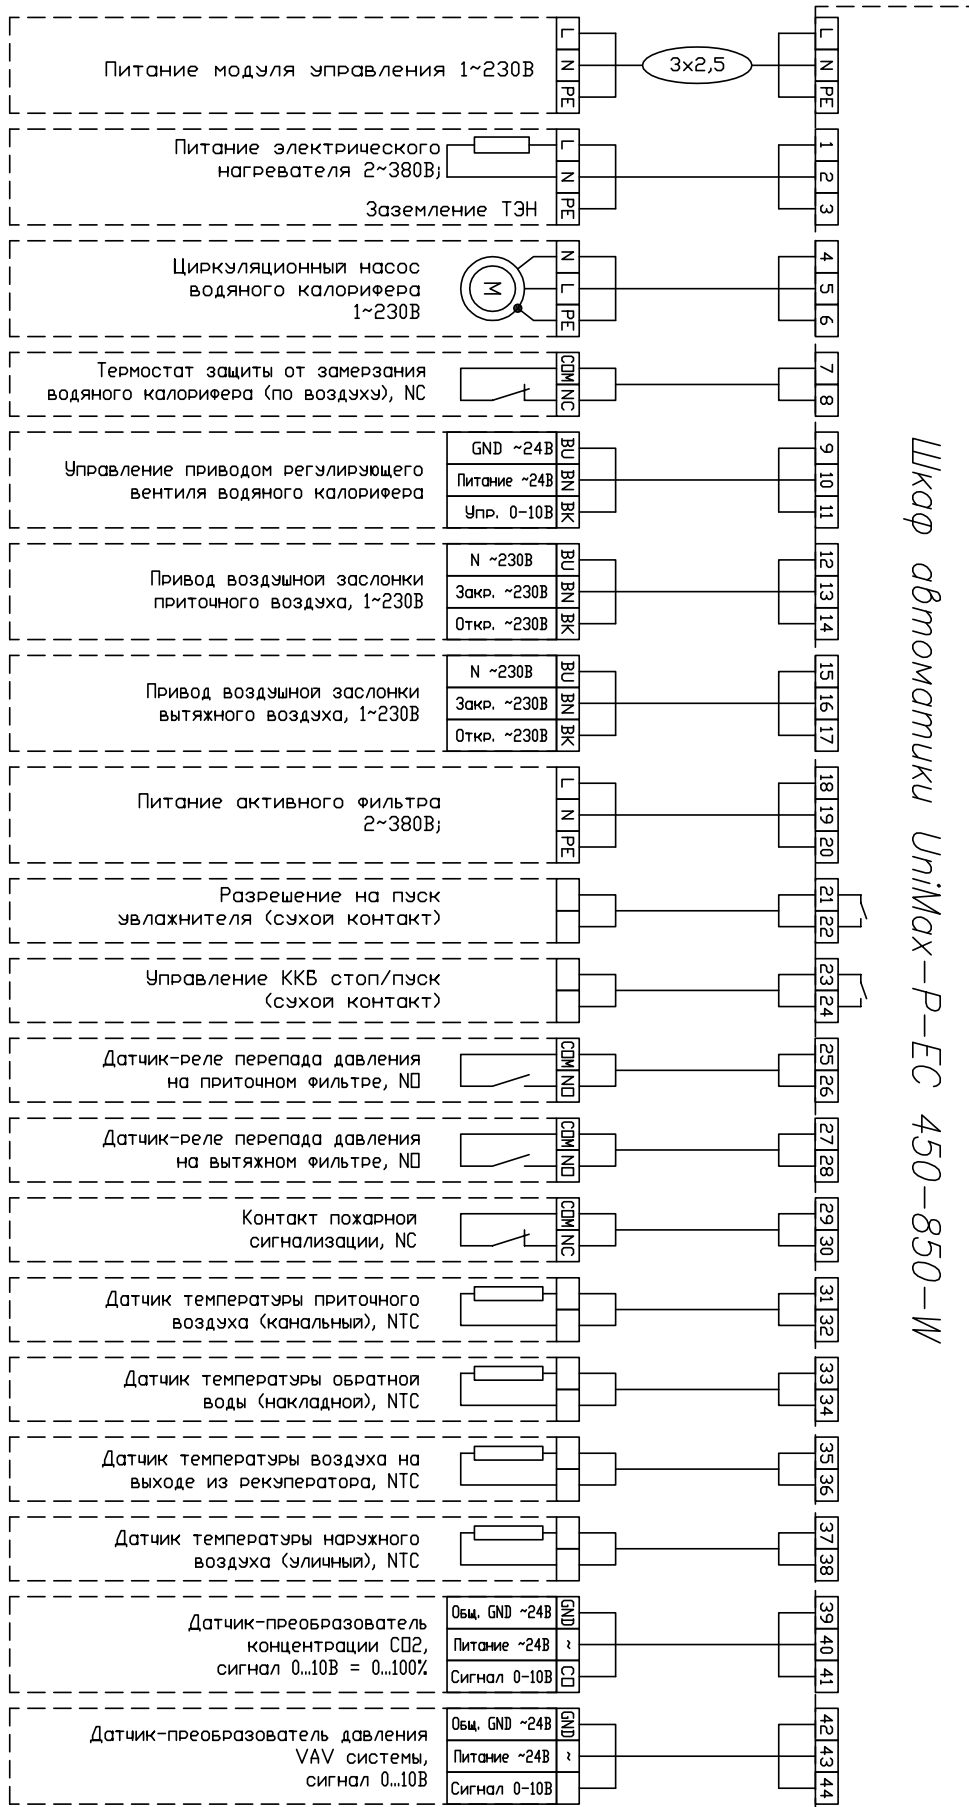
Питание модуля управления 1~230В
L
N
PE
3x2,5
L
N
PE

Питание электрического нагревателя 2~380В;
Заземление ТЭН
L
N
PE
1
2
3

Циркуляционный насос водяного калорифера 1~230В
M
N
L
PE
4
5
6

Термостат защиты от замерзания водяного калорифера (по воздуху), NC
COM
NC
7
8

Управление приводом регулирующего вентиля водяного калорифера
GND ~24В
Питание ~24В
Упр. 0-10В
BU
BN
BK
9
10
11

Привод воздушной заслонки приточного воздуха, 1~230В
N ~230В
Закр. ~230В
Откр. ~230В
BU
BN
BK
12
13
14

Привод воздушной заслонки вытяжного воздуха, 1~230В
N ~230В
Закр. ~230В
Откр. ~230В
BU
BN
BK
15
16
17

Питание активного фильтра 2~380В;
L
N
PE
18
19
20

Разрешение на пуск увлажнителя (сухой контакт)
21
22

Управление ККБ стоп/пуск (сухой контакт)
23
24

Датчик-реле перепада давления на приточном фильтре, NO
COM
NO
25
26

Датчик-реле перепада давления на вытяжном фильтре, NO
COM
NO
27
28

Контакт пожарной сигнализации, NC
COM
NC
29
30

Датчик температуры приточного воздуха (канальный), NTC
31
32

Датчик температуры обратной воды (накладной), NTC
33
34

Датчик температуры воздуха на выходе из рекуператора, NTC
35
36

Датчик температуры наружного воздуха (уличный), NTC
37
38

Датчик-преобразователь концентрации CO2, сигнал 0...10В = 0...100%
Общ. GND ~24В
Питание ~24В
Сигнал 0-10В
GND
~
CO
39
40
41

Датчик-преобразователь давления VAV системы, сигнал 0...10В
Общ. GND ~24В
Питание ~24В
Сигнал 0-10В
GND
~
42
43
44

Шкаф автоматики UniMax-P-EC 450-850-W